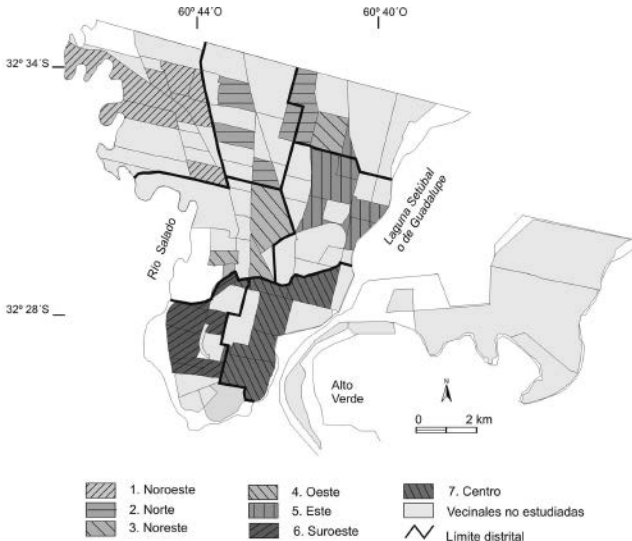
60º 44´O

60º 40´O

32º 34´S

32º 28´S

Río Salado

Laguna Setúbal o de Guadalupe

Alto Verde

N

0

2 km

1. Noroeste

2. Norte

3. Noreste

4. Oeste

5. Este

6. Suroeste

7. Centro

Vecinales no estudiadas

Límite distrital